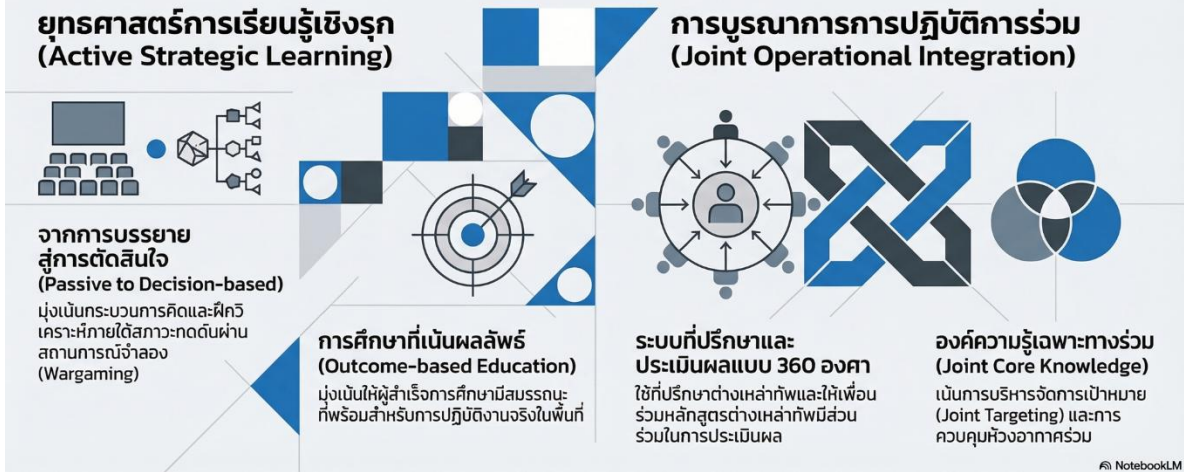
ยุทธศาสตร์การเรียนรู้เชิงรุก
(Active Strategic Learning)

จากการบรรยายสู่การตัดสินใจ
(Passive to Decision-based)
มุ่งเน้นกระบวนการคิดและฝึกวิเคราะห์ภายใต้สภาวะกดดันผ่านสถานการณ์จำลอง (Wargaming)

การศึกษาที่เน้นผลลัพธ์
(Outcome-based Education)
มุ่งเน้นให้ผู้สำเร็จการศึกษามีสมรรถนะที่พร้อมสำหรับการปฏิบัติงานจริงในพื้นที่

การบูรณาการการปฏิบัติการร่วม
(Joint Operational Integration)

ระบบที่ปรึกษาและประเมินผลแบบ 360 องศา
ใช้ที่ปรึกษาต่างเหล่าทัพและให้เพื่อนร่วมหลักสูตรต่างเหล่าทัพมีส่วนร่วมในการประเมินผล

องค์ความรู้เฉพาะทางร่วม
(Joint Core Knowledge)
เน้นการบริหารจัดการเป้าหมาย (Joint Targeting) และการควบคุมห้วงอากาศร่วม

NotebookLM